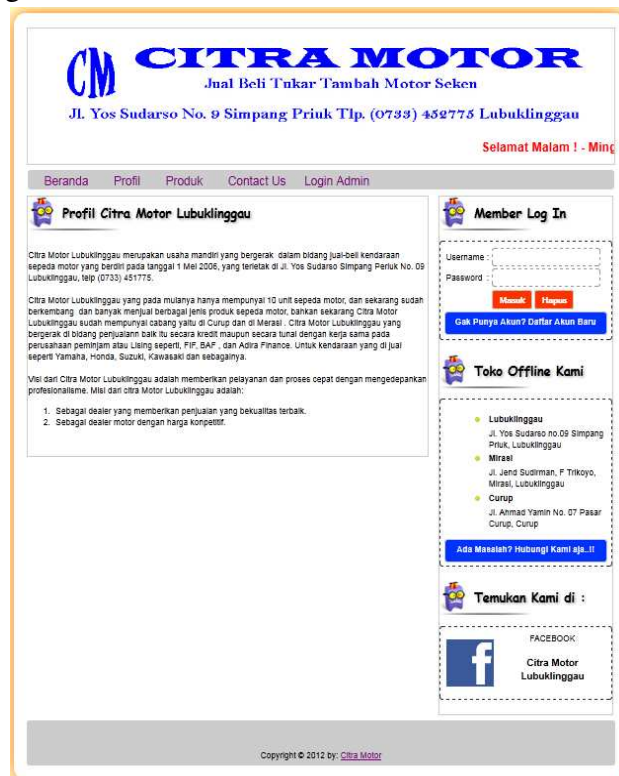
CM CITRA MOTOR
Jual Beli Tukar Tambah Motor Seken
Jl. Yos Sudarso No. 9 Simpang Priuk Tlp. (0733) 452775 Lubuklinggau

Selamat Malam ! - Ming

Beranda Profil Produk Contact Us Login Admin

Profil Citra Motor Lubuklinggau

Citra Motor Lubuklinggau merupakan usaha mandiri yang bergerak dalam bidang jual-beli kendaraan sepeda motor yang berdiri pada tanggal 1 Mei 2006, yang terletak di Jl. Yos Sudarso Simpang Periuk No. 09 Lubuklinggau, telp (0733) 451775.

Citra Motor Lubuklinggau yang pada mulanya hanya mempunyai 10 unit sepeda motor, dan sekarang sudah berkembang dan banyak menjual berbagai jenis produk sepeda motor, bahkan sekarang Citra Motor Lubuklinggau sudah mempunyai cabang yaitu di Curup dan di Merasi . Citra Motor Lubuklinggau yang bergerak di bidang penjualann baik itu secara kredit maupun secara tunai dengan kerja sama pada perusahaan peminjam atau Lising seperti, FIF, BAF , dan Adira Finance. Untuk kendaraan yang di jual seperti Yamaha, Honda, Suzuki, Kawasaki dan sebagainya.

Visi dari Citra Motor Lubuklinggau adalah memberikan pelayanan dan proses cepat dengan mengedepankan profesionalisme. Misi dari citra Motor Lubuklinggau adalah:

1. Sebagai dealer yang memberikan penjualan yang berkualitas terbaik.
2. Sebagai dealer motor dengan harga kompetitif.

Member Log In

Username :
Password :
Masuk Hapus
Gak Punya Akun? Daftar Akun Baru

Toko Offline Kami

Lubuklinggau
Jl. Yos Sudarso no.09 Simpang Priuk, Lubuklinggau
Mirasi
Jl. Jend Sudirman, F Trikoyo, Mirasi, Lubuklinggau
Curup
Jl. Ahmad Yamin No. 07 Pasar Curup, Curup

Ada Masalah? Hubungi Kami aja..!!

Temukan Kami di :

FACEBOOK
Citra Motor Lubuklinggau

Copyright © 2012 by: Citra Motor